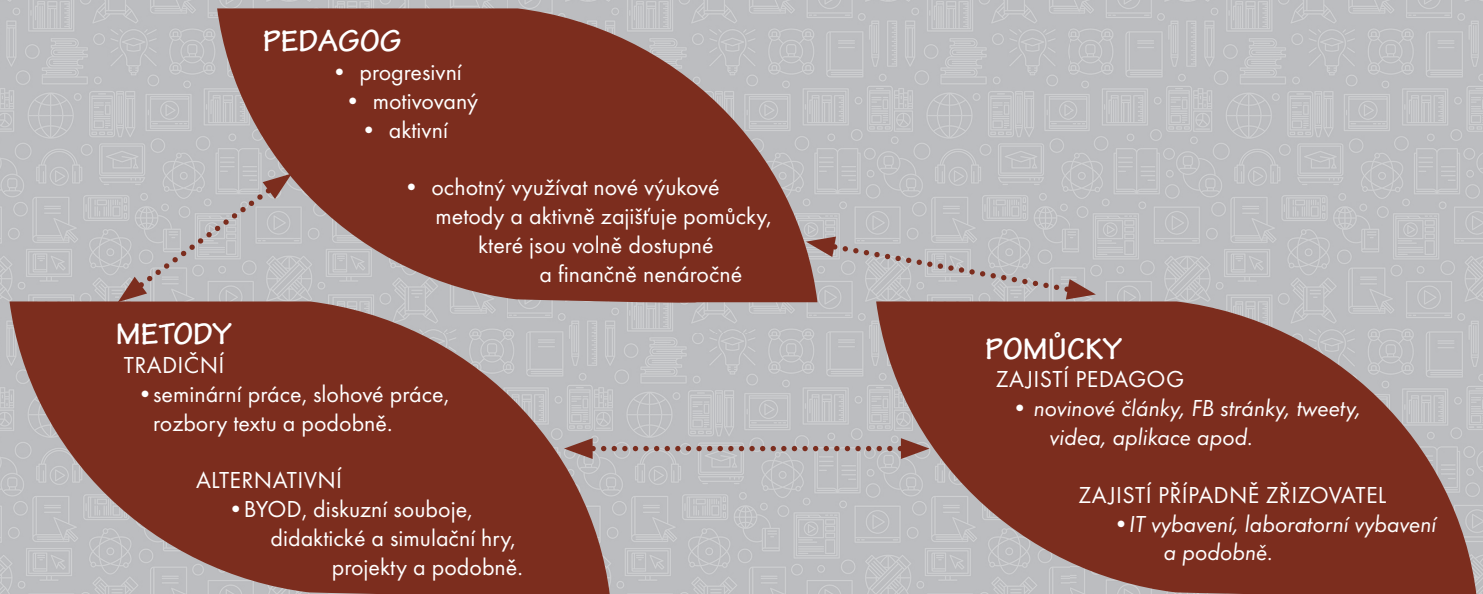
PEDAGOG
• progresivní
• motivovaný
• aktivní

• ochotný využívat nové výukové metody a aktivně zajišťuje pomůcky, které jsou volně dostupné a finančně nenáročné

METODY
TRADIČNÍ
• seminární práce, slohové práce, rozbory textu a podobně.

ALTERNATIVNÍ
• BYOD, diskuzní souboje, didaktické a simulační hry, projekty a podobně.

POMŮCKY
ZAJISTÍ PEDAGOG
• *novinové články, FB stránky, tweety, videa, aplikace apod.*

ZAJISTÍ PŘÍPADNĚ ZŘIZOVATEL
• *IT vybavení, laboratorní vybavení a podobně.*